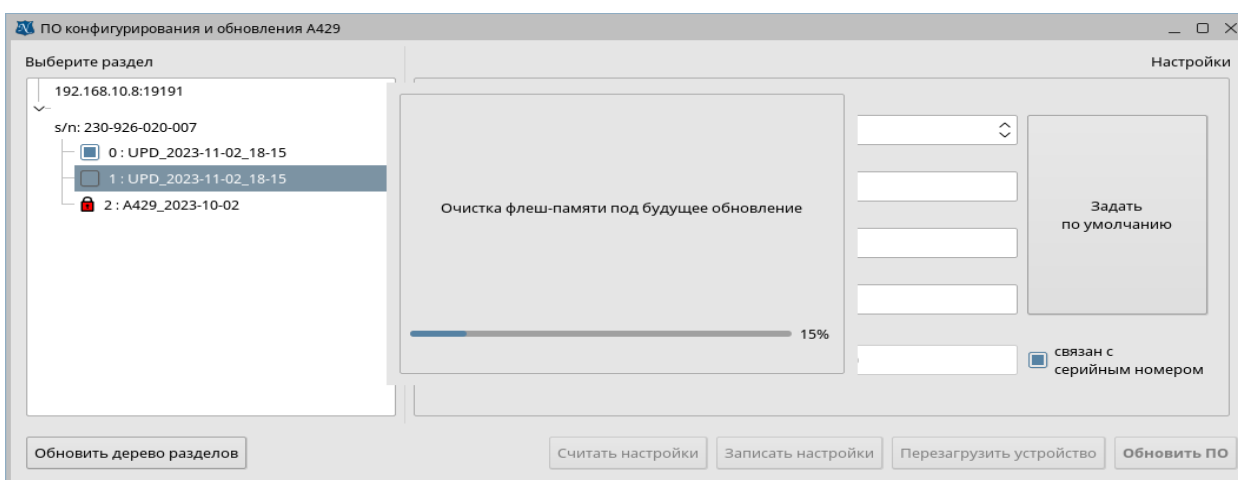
ПО конфигурирования и обновления А429

Выберите раздел

Настройки

192.168.10.8:19191

s/n: 230-926-020-007

0 : UPD_2023-11-02_18-15

1 : UPD_2023-11-02_18-15

2 : A429_2023-10-02

Очистка флеш-памяти под будущее обновление

15%

Задать по умолчанию

связан с серийным номером

Обновить дерево разделов

Считать настройки

Записать настройки

Перезагрузить устройство

Обновить ПО